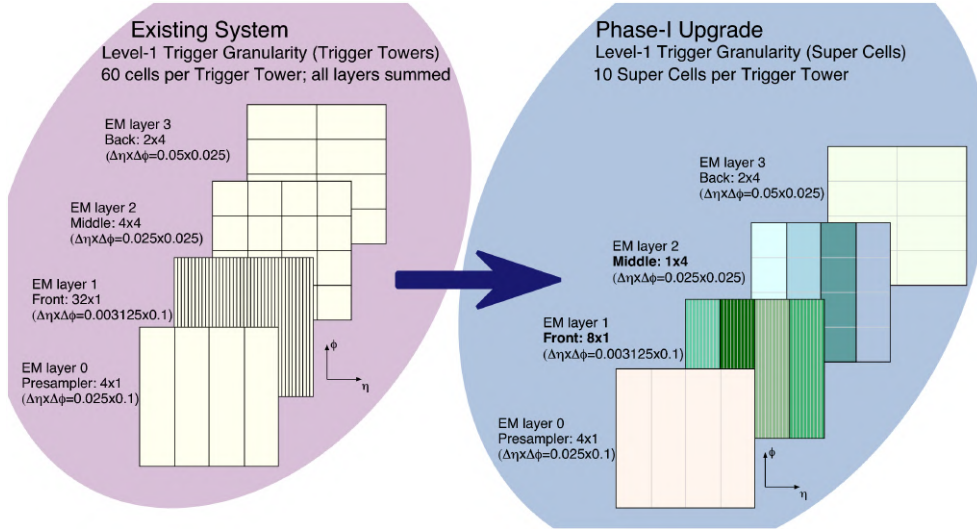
Existing System
Level-1 Trigger Granularity (Trigger Towers)
60 cells per Trigger Tower; all layers summed

EM layer 3
Back: 2x4
($\Delta\eta$x$\Delta\phi$=0.05x0.025)

EM layer 2
Middle: 4x4
($\Delta\eta$x$\Delta\phi$=0.025x0.025)

EM layer 1
Front: 32x1
($\Delta\eta$x$\Delta\phi$=0.003125x0.1)

EM layer 0
Presampler: 4x1
($\Delta\eta$x$\Delta\phi$=0.025x0.1)

$\phi$
$\eta$

Phase-I Upgrade
Level-1 Trigger Granularity (Super Cells)
10 Super Cells per Trigger Tower

EM layer 3
Back: 2x4
($\Delta\eta$x$\Delta\phi$=0.05x0.025)

EM layer 2
Middle: 1x4
($\Delta\eta$x$\Delta\phi$=0.025x0.025)

EM layer 1
Front: 8x1
($\Delta\eta$x$\Delta\phi$=0.003125x0.1)

EM layer 0
Presampler: 4x1
($\Delta\eta$x$\Delta\phi$=0.025x0.1)

$\phi$
$\eta$